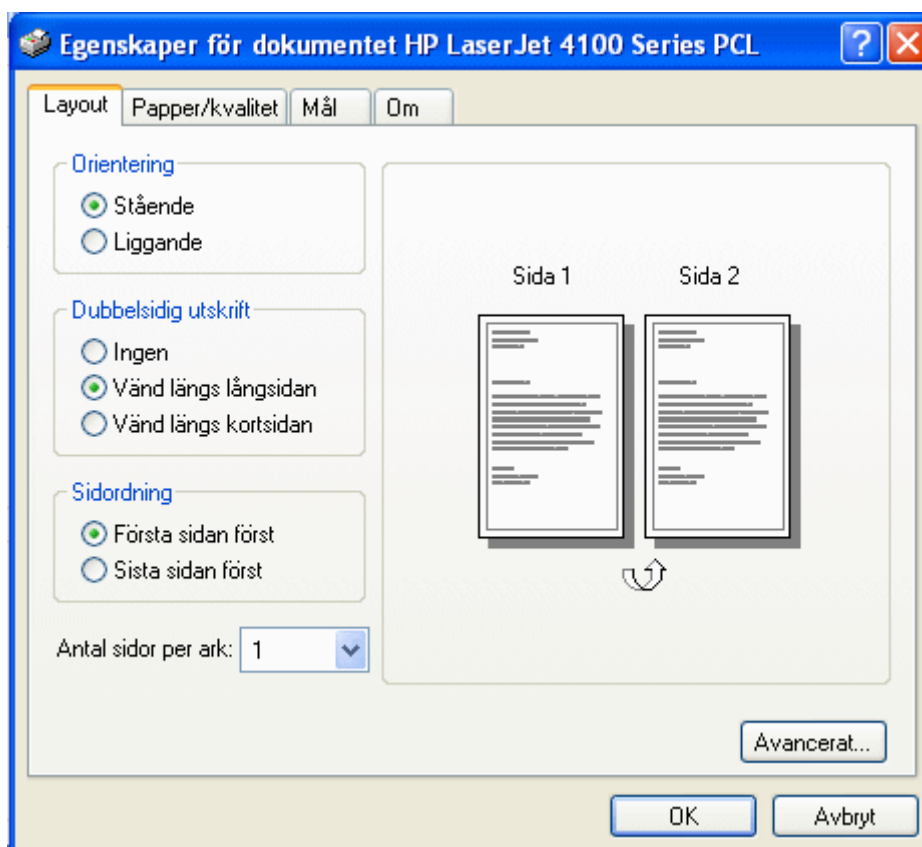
Egenskaper för dokumentet HP LaserJet 4100 Series PCL

Layout | Papper/kvalitet | Mål | Om

Orientering
Stående
Liggande

Dubbelsidig utskrift
Ingen
Vänd längs långsidan
Vänd längs kortsidan

Sidordning
Första sidan först
Sista sidan först

Antal sidor per ark: 1

Sida 1
Sida 2

Avancerat...

OK
Avbryt